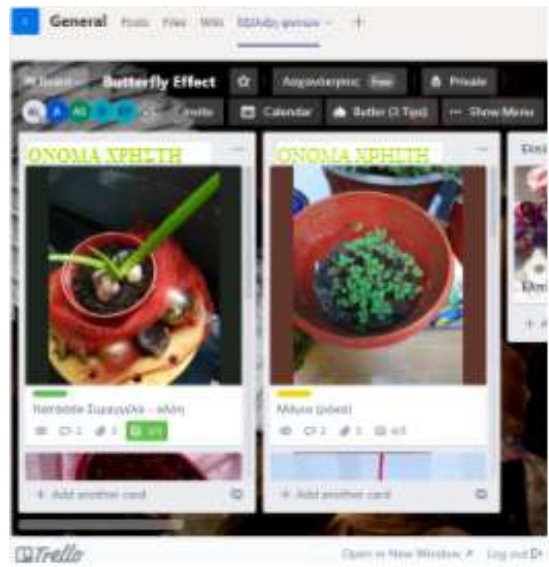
General Posts Files Wiki Ε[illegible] φυτών +

Board Butterfly Effect Ασφαλισμένος Free Private

Create Calendar Butler (2 Tips) Show Menu

ΟΝΟΜΑ ΧΡΗΣΤΗ

Νατάσσα Συμαξιδη - αλάη

1 1 1/1

+ Add another card

ΟΝΟΜΑ ΧΡΗΣΤΗ

Μάγια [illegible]

2 1 4/4

+ Add another card

Ελε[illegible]

Trello Open in New Window Log out